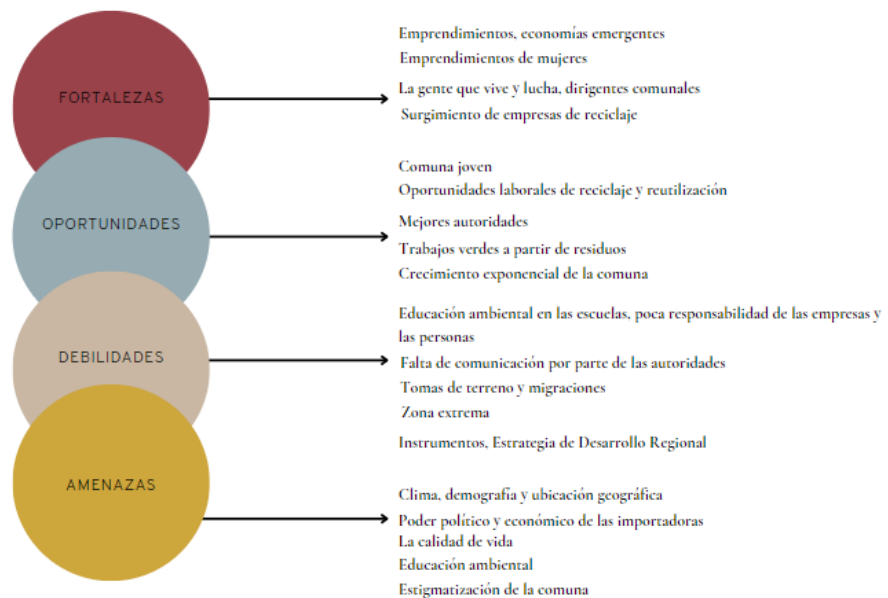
FORTALEZAS

Emprendimientos, economías emergentes
Emprendimientos de mujeres
La gente que vive y lucha, dirigentes comunales
Surgimiento de empresas de reciclaje

OPORTUNIDADES

Comuna joven
Oportunidades laborales de reciclaje y reutilización
Mejores autoridades
Trabajos verdes a partir de residuos
Crecimiento exponencial de la comuna

DEBILIDADES

Educación ambiental en las escuelas, poca responsabilidad de las empresas y las personas
Falta de comunicación por parte de las autoridades
Tomas de terreno y migraciones
Zona extrema
Instrumentos, Estrategia de Desarrollo Regional

AMENAZAS

Clima, demografía y ubicación geográfica
Poder político y económico de las importadoras
La calidad de vida
Educación ambiental
Estigmatización de la comuna